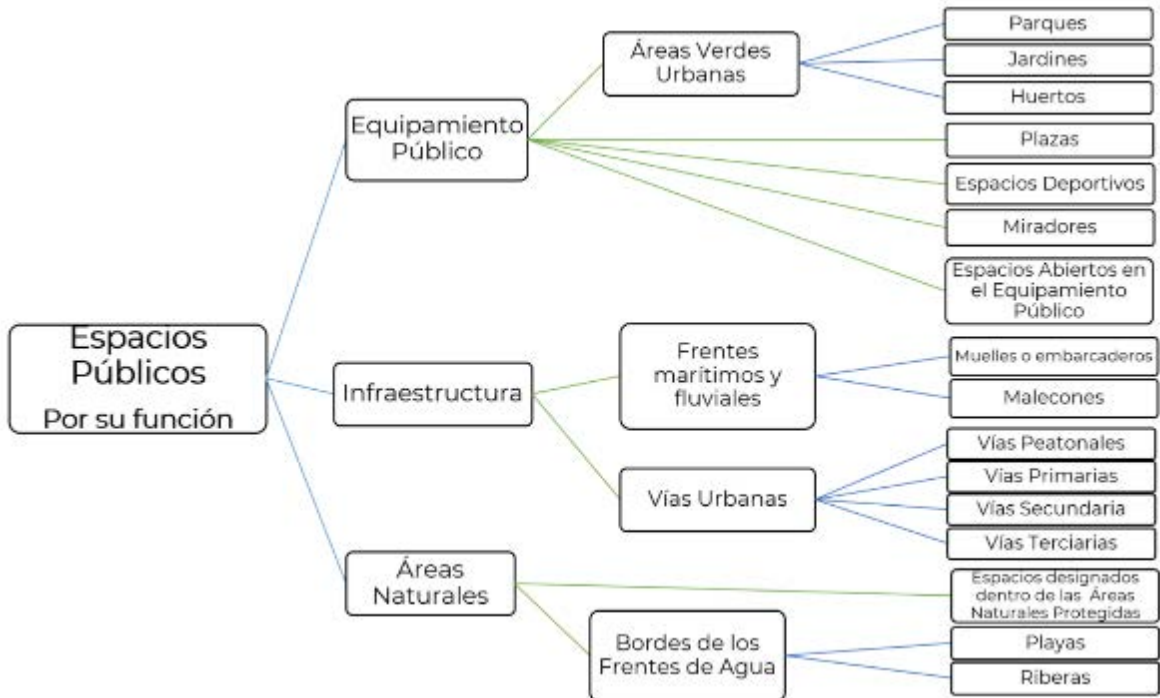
Espacios Públicos
Por su función

Equipamiento Público

Áreas Verdes Urbanas

Parques

Jardines

Huertos

Plazas

Espacios Deportivos

Miradores

Espacios Abiertos en el Equipamiento Público

Infraestructura

Frentes marítimos y fluviales

Muelles o embarcaderos

Malecones

Vías Urbanas

Vías Peatonales

Vías Primarias

Vías Secundaria

Vías Terciarias

Áreas Naturales

Espacios designados dentro de las Áreas Naturales Protegidas

Bordes de los Frentes de Agua

Playas

Riberas